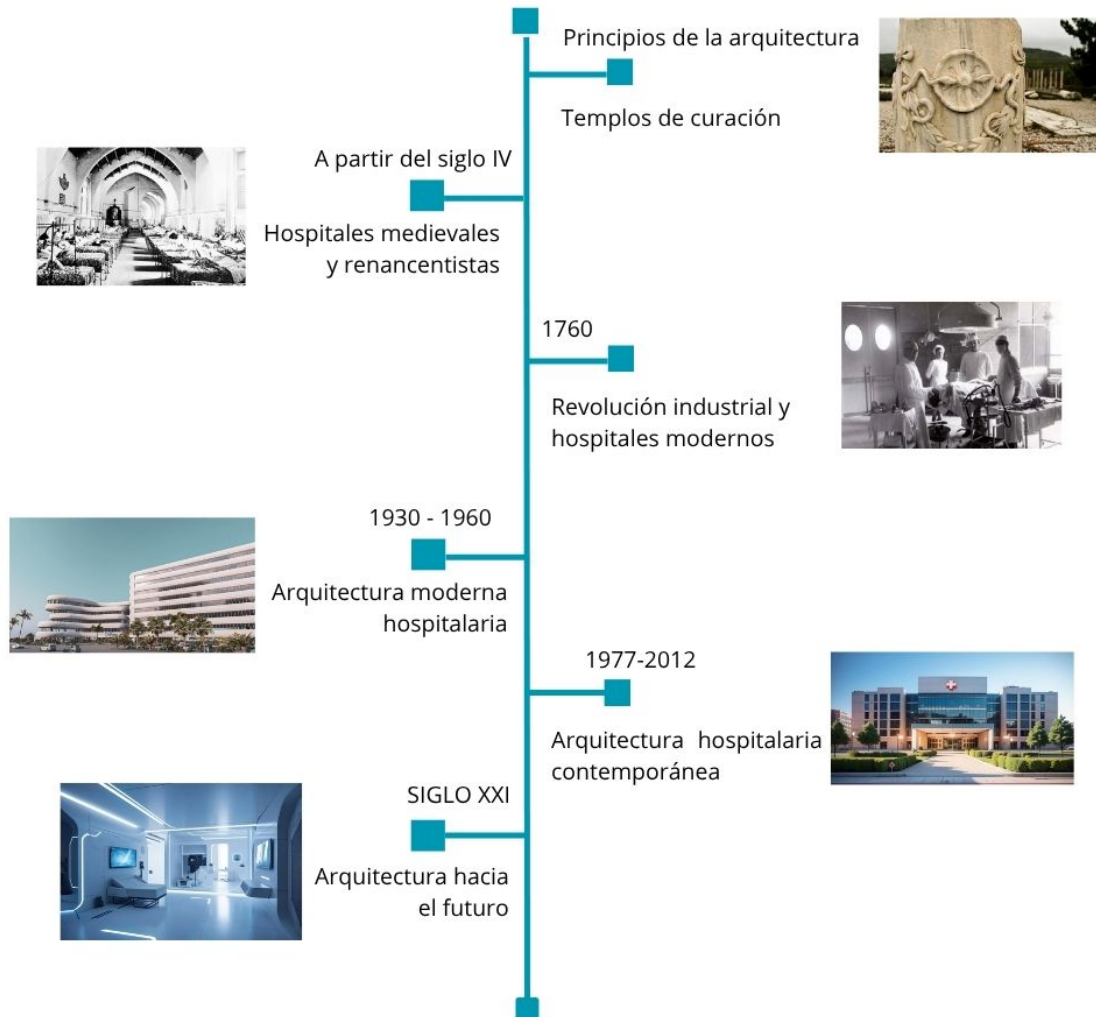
Principios de la arquitectura

Templos de curación

A partir del siglo IV

Hospitales medievales y renancentistas

1760

Revolución industrial y hospitales modernos

1930 - 1960

Arquitectura moderna hospitalaria

1977-2012

Arquitectura hospitalaria contemporánea

SIGLO XXI

Arquitectura hacia el futuro